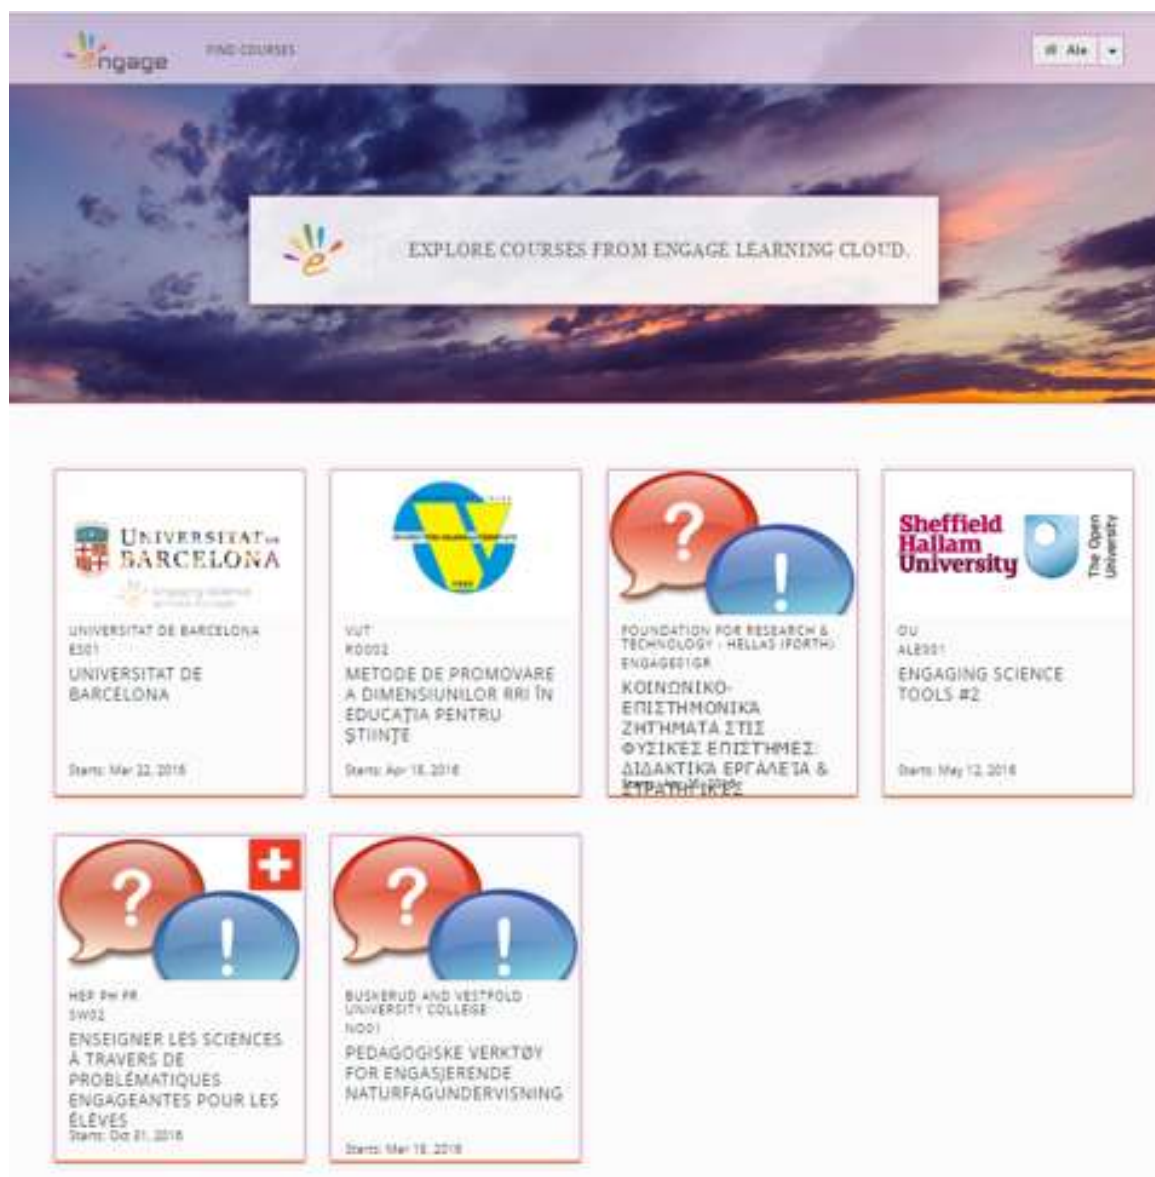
engage FIND COURSES

Ale

EXPLORE COURSES FROM ENGAGE LEARNING CLOUD.

UNIVERSITAT DE BARCELONA

UNIVERSITAT DE BARCELONA
ES01
UNIVERSITAT DE BARCELONA
Starts: Mar 22, 2016

VUT
RO002
METODE DE PROMOVARE A DIMENSIUNILOR RRI ÎN EDUCAȚIA PENTRU ȘTIINȚE
Starts: Apr 18, 2016

FOUNDATION FOR RESEARCH & TECHNOLOGY - HELLAS (FORTH)
ENGAGE01GR
ΚΟΙΝΩΝΙΚΟ-ΕΠΙΣΤΗΜΟΝΙΚΑ ΖΗΤΗΜΑΤΑ ΣΤΙΣ ΦΥΣΙΚΕΣ ΕΠΙΣΤΗΜΕΣ: ΔΙΔΑΚΤΙΚΑ ΕΡΓΑΛΕΙΑ & ΣΤΡΑΤΗΓΙΚΕΣ

Sheffield Hallam University
The Open University

OU
ALE001
ENGAGING SCIENCE TOOLS #2
Starts: May 12, 2016

HEP PH FR
SW02
ENSEIGNER LES SCIENCES À TRAVERS DE PROBLÉMATIQUES ENGAGEANTES POUR LES ÉLÈVES
Starts: Oct 01, 2016

BUSKERUD AND VESTFOLD UNIVERSITY COLLEGE
NO01
PEDAGOGISKE VERKTØY FOR ENGASJERENDE NATURFAGUNDERVISNING
Starts: Mar 18, 2016